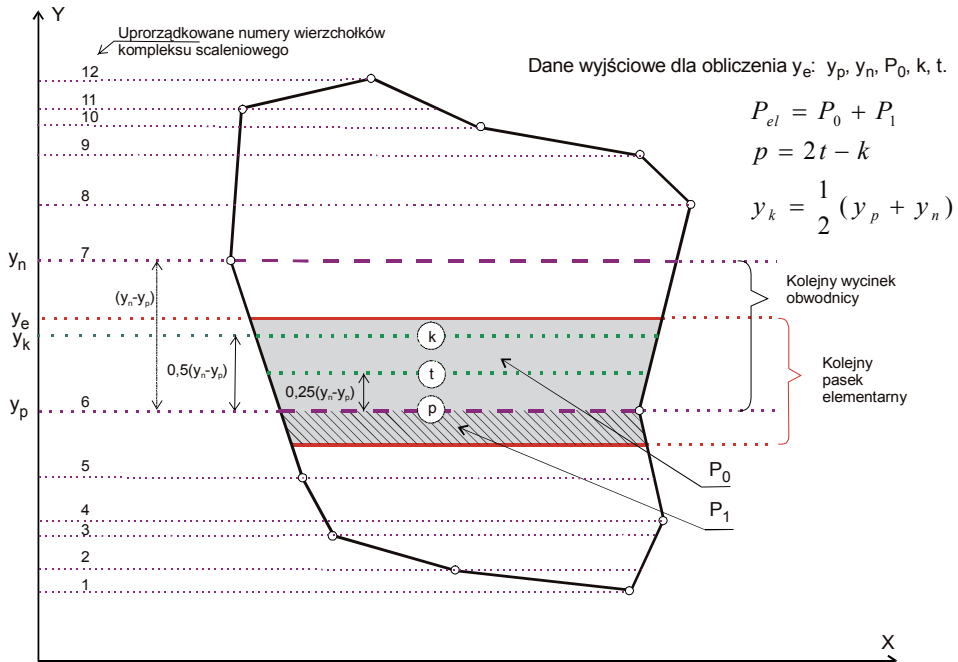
Y

Uporządkowane numery wierzchołków kompleksu scaleniowego

Dane wyjściowe dla obliczenia $y_e$: $y_p$, $y_n$, $P_0$, k, t.

$P_{el} = P_0 + P_1$

$p = 2t - k$

$y_k = \frac{1}{2}(y_p + y_n)$

12
11
10
9
8
$y_n$
7
$(y_n-y_p)$
Kolejny wycinek obwodnicy
$y_e$
$y_k$
k
0,5$(y_n-y_p)$
t
Kolejny pasek elementarny
0,25$(y_n-y_p)$
$y_p$
6
p
$P_0$
5
$P_1$
4
3
2
1
X